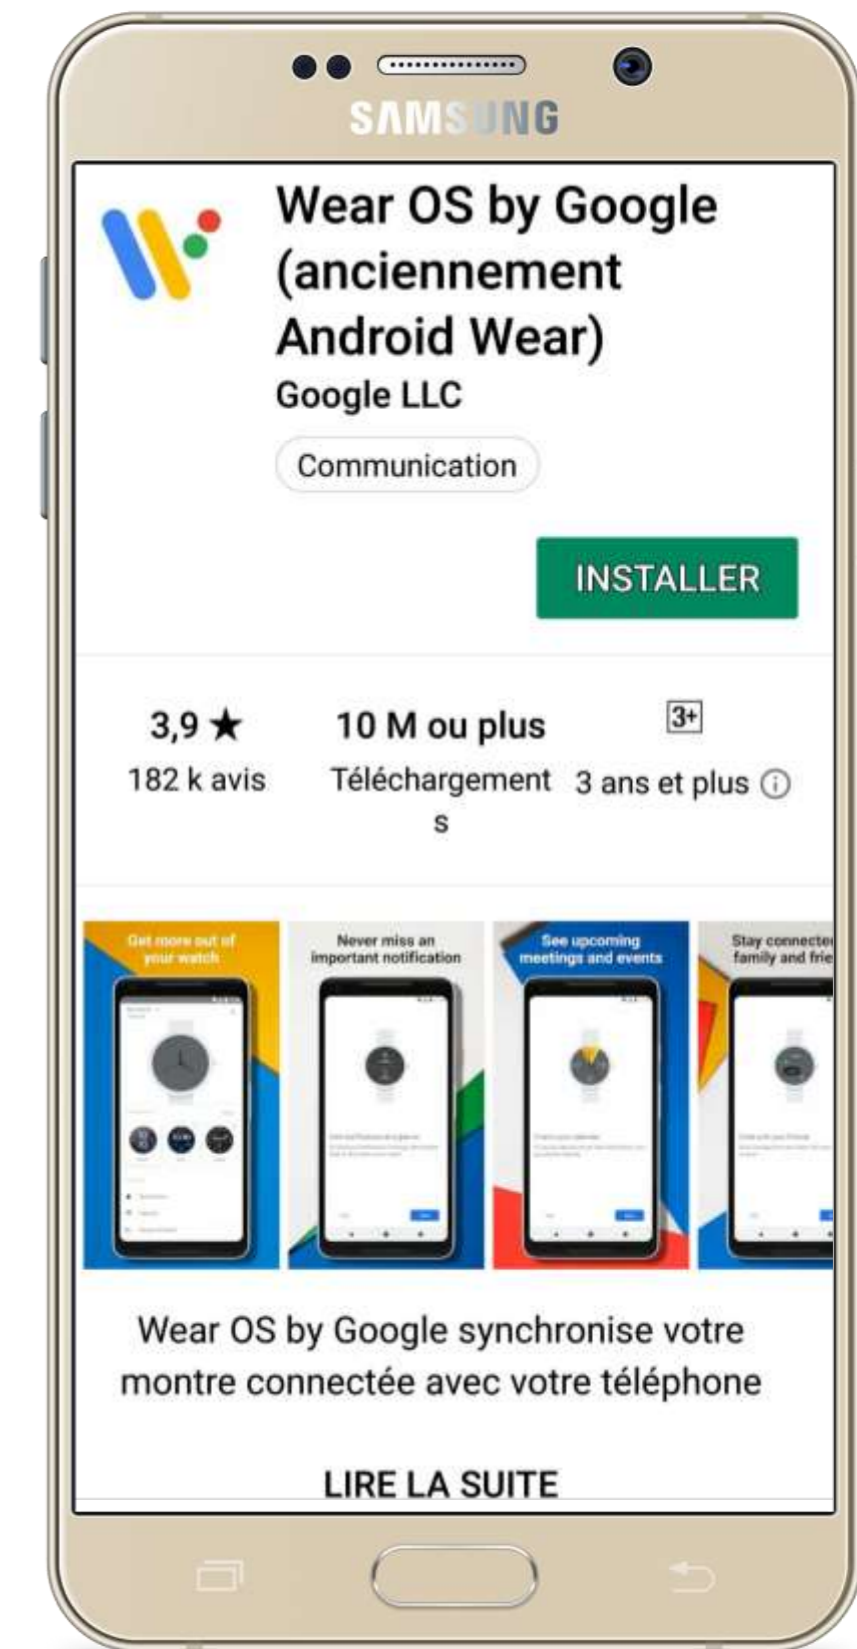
SAMSUNG

Wear OS by Google (anciennement Android Wear)
Google LLC
Communication

INSTALLER

3,9 ★
182 k avis

10 M ou plus
Téléchargements

3+
3 ans et plus ⓘ

Get more out of your watch

Never miss an important notification

See upcoming meetings and events

Stay connecte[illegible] family and frie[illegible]

Wear OS by Google synchronise votre montre connectée avec votre téléphone

LIRE LA SUITE